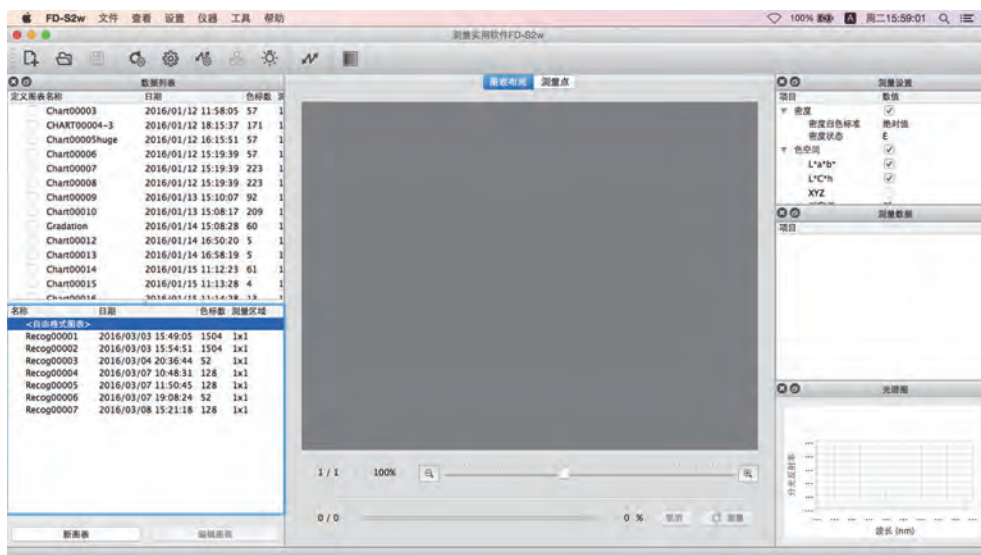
FD-S2w 文件 查看 设置 仪器 工具 帮助

100% 周二15:59:01

测量实用软件FD-S2w

数据列表

| 定义图表名称 | 日期 | 色标数 |
|---|---|---|
| Chart00003 | 2016/01/12 11:58:05 | 57 |
| CHART00004-3 | 2016/01/12 18:15:37 | 171 |
| Chart00005huge | 2016/01/12 16:15:51 | 57 |
| Chart00006 | 2016/01/12 15:19:39 | 57 |
| Chart00007 | 2016/01/12 15:19:39 | 223 |
| Chart00008 | 2016/01/12 15:19:39 | 223 |
| Chart00009 | 2016/01/13 15:10:07 | 92 |
| Chart00010 | 2016/01/13 15:08:17 | 209 |
| Gradation | 2016/01/14 15:08:28 | 60 |
| Chart00012 | 2016/01/14 16:50:20 | 5 |
| Chart00013 | 2016/01/14 16:58:19 | 5 |
| Chart00014 | 2016/01/15 11:12:23 | 61 |
| Chart00015 | 2016/01/15 11:13:28 | 4 |

| 名称 | 日期 | 色标数 | 测量区域 |
|---|---|---|---|
| <自由格式图表> | | | |
| Recog00001 | 2016/03/03 15:49:05 | 1504 | 1x1 |
| Recog00002 | 2016/03/03 15:54:51 | 1504 | 1x1 |
| Recog00003 | 2016/03/04 20:36:44 | 52 | 1x1 |
| Recog00004 | 2016/03/07 10:48:31 | 128 | 1x1 |
| Recog00005 | 2016/03/07 11:50:45 | 128 | 1x1 |
| Recog00006 | 2016/03/07 19:08:24 | 52 | 1x1 |
| Recog00007 | 2016/03/08 15:21:18 | 128 | 1x1 |

新图表 编辑图表

图表布局 测量点

1 / 1 100%

0 / 0 0 % 取消 测量

测量设置
项目 数值
密度
密度白色标准 绝对值
密度状态 E
色空间
L*a*b*
L*C*h
XYZ

测量数据
项目

光谱图
分光反射率
波长 (nm)